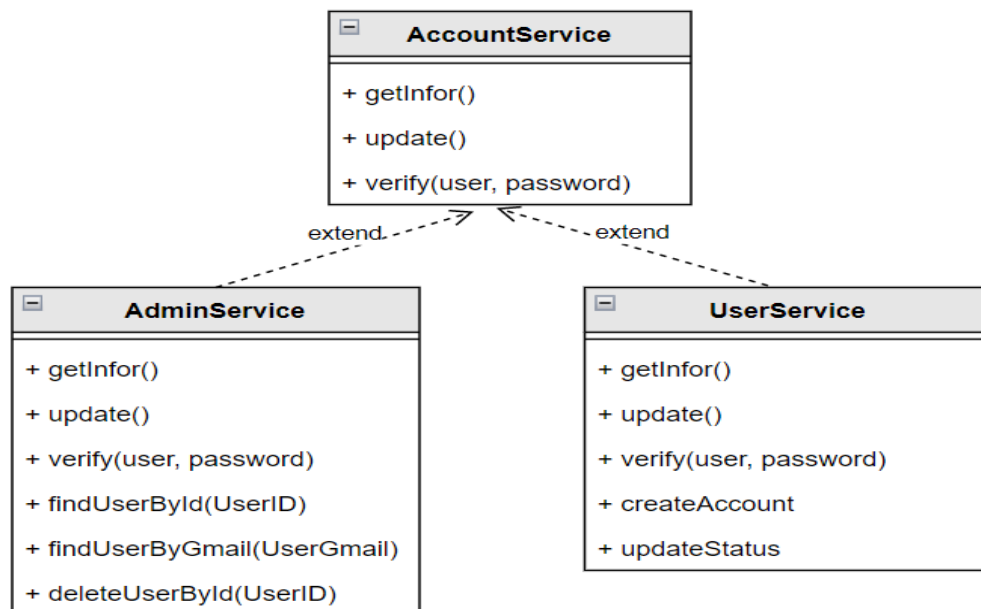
AccountService

+ getInfor()

+ update()

+ verify(user, password)

extend

extend

AdminService

+ getInfor()

+ update()

+ verify(user, password)

+ findUserById(UserID)

+ findUserByGmail(UserGmail)

+ deleteUserById(UserID)

UserService

+ getInfor()

+ update()

+ verify(user, password)

+ createAccount

+ updateStatus